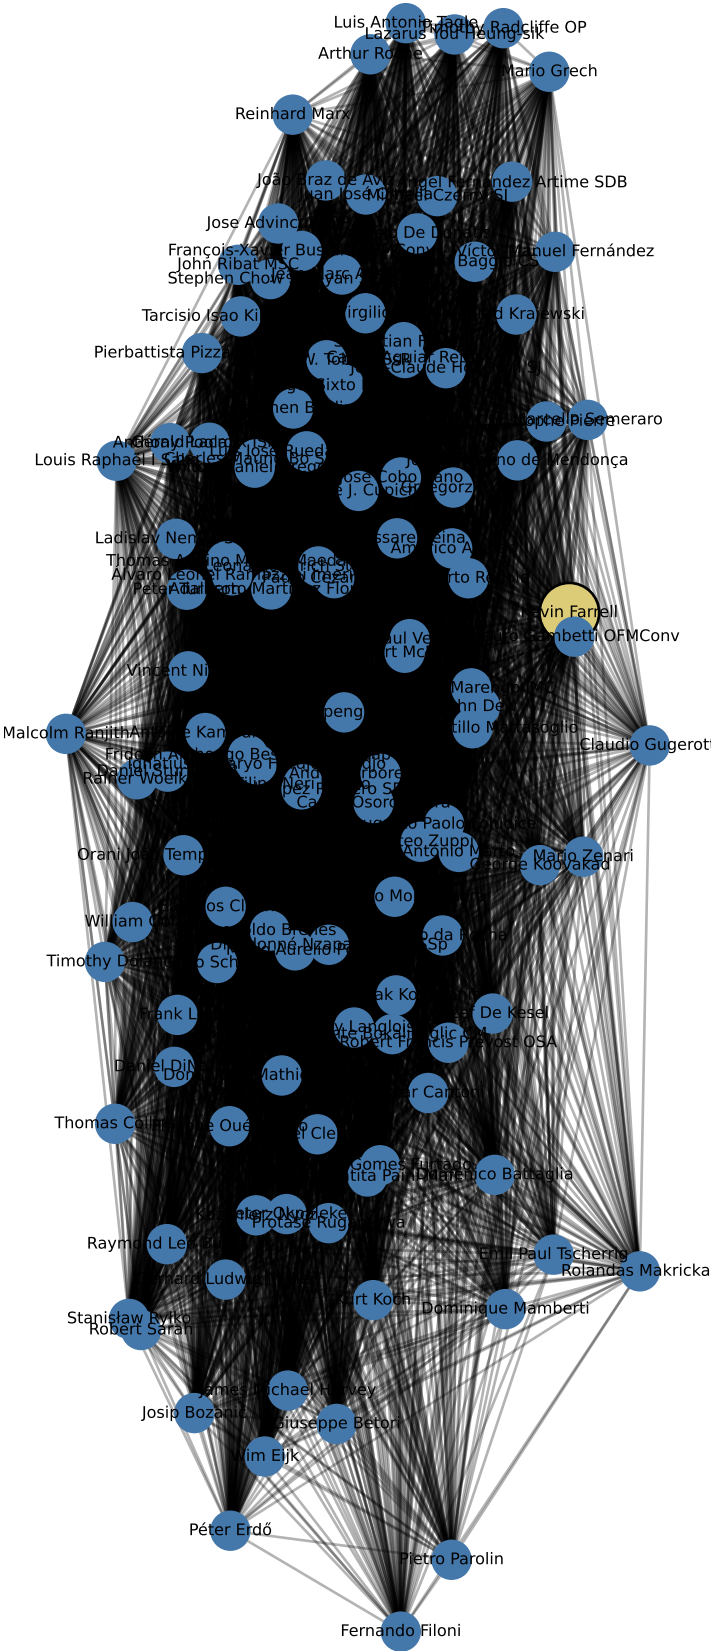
Luis Antonio Tagle
Lazarus You Heung-sik
Timothy Radcliffe OP
Arthur Roche
Mario Grech
Reinhard Marx
João Braz de Aviz
Ángel Fernández Artime SDB
Juan José Omella
Czerny SJ
Jose Advincula
De Donatis
Víctor Manuel Fernández
François-Xavier Bustillo
Baggio
John Ribat MSC
Stephen Chow
Tarcisio Isao Kikuchi
Krajewski
Pierbattista Pizzaballa
Claude Hollerich SJ
Sixto
Marcello Semeraro
Louis Raphaël I Sako
Américo Aguiar
Kevin Farrell
Mauro Gambetti OFMConv
Ladislav Nemet
Álvaro Leonel Ramazzini Imeri
Vincent Nichols
Malcolm Ranjith
Claudio Gugerotti
Rainer Woelki
Oscar Cantoni
Orani João Tempesta
Mario Zenari
George Koovakad
William Goh
Timothy Dolan
Frank Leo
Jean-Marc Aveline
Robert Francis Prevost OSA
De Kesel
Daniel DiNardo
Thomas Collins
Domenico Battaglia
Raymond Leo Burke
Emil Paul Tscherrig
Rolandas Makrickas
Kurt Koch
Dominique Mamberti
Stanisław Ryłko
Robert Sarah
James Michael Harvey
Josip Bozanić
Giuseppe Betori
Wim Eijk
Péter Erdő
Pietro Parolin
Fernando Filoni
Protase Rugambwa
Gomes Furtado